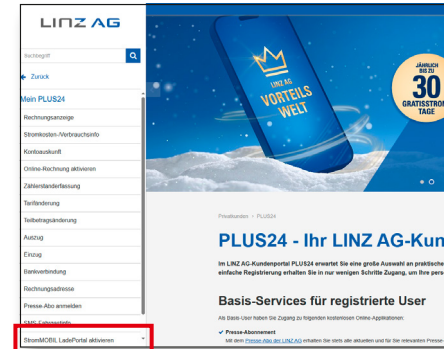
LINZ AG

Suchbegriff

← Zurück

Mein PLUS24

Rechnungsanzeige

Stromkosten-/Verbrauchsinfo

Kontoauskunft

Online-Rechnung aktivieren

Zählerstanderfassung

Tarifänderung

Teilbetragsänderung

Auszug

Einzug

Bankverbindung

Rechnungsadresse

Presse Abo anmelden

SMS-Zählerstand

StromMOBIL LadePortal aktivieren

LINZ AG VORTEILS WELT

JÄHRLICH BIS ZU 30 GRATISSTROM TAGE

Privatkunden > PLUS24

PLUS24 - Ihr LINZ AG-Kun

Im LINZ AG-Kundenportal PLUS24 erwartet Sie eine große Auswahl an praktische einfache Registrierung erhalten Sie in nur wenigen Schritte Zugang, um Ihre pers

Basis-Services für registrierte User

Als Basis-User haben Sie Zugang zu folgenden kostenlosen Online-Applikationen:

✓ Presse-Abonnement
Mit dem Presse-Abo der LINZ AG erhalten Sie stets alle aktuellen und für Sie relevanten Presse